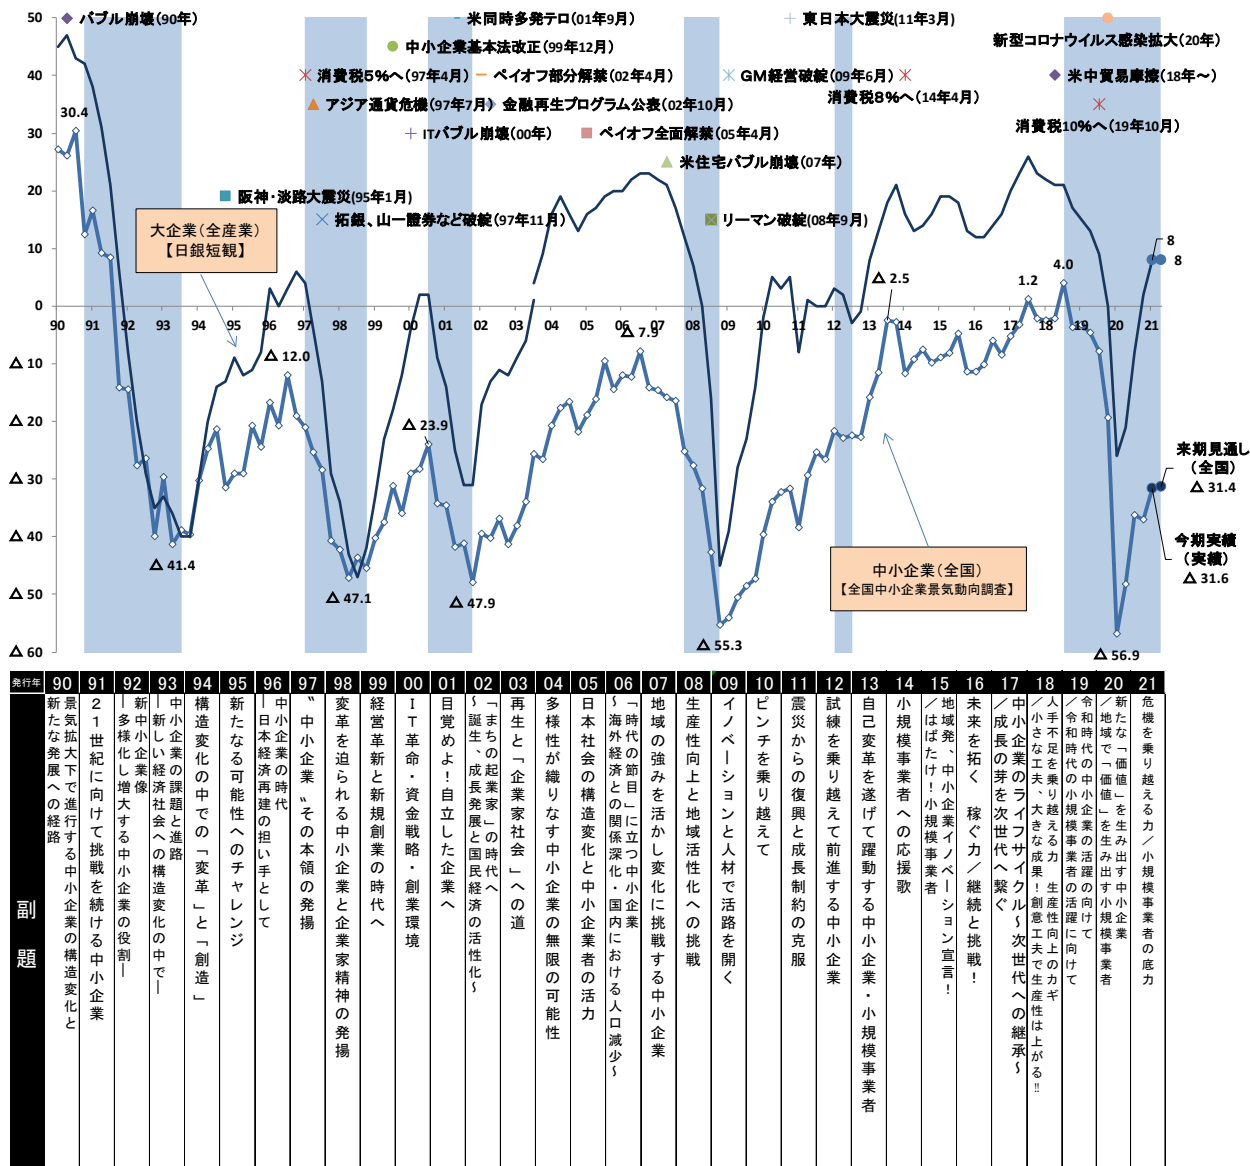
50
40
30
20
10
0
△10
△20
△30
△40
△50
△60

バブル崩壊(90年)
米同時多発テロ(01年9月)
東日本大震災(11年3月)
新型コロナウイルス感染拡大(20年)
中小企業基本法改正(99年12月)
消費税5%へ(97年4月)
ペイオフ部分解禁(02年4月)
GM経営破綻(09年6月)
米中貿易摩擦(18年~)
アジア通貨危機(97年7月)
金融再生プログラム公表(02年10月)
消費税8%へ(14年4月)
ITバブル崩壊(00年)
ペイオフ全面解禁(05年4月)
消費税10%へ(19年10月)
米住宅バブル崩壊(07年)
阪神・淡路大震災(95年1月)
拓銀、山一證券など破綻(97年11月)
リーマン破綻(08年9月)

大企業(全産業)
【日銀短観】

中小企業(全国)
【全国中小企業景気動向調査】

30.4
△ 41.4
△ 12.0
△ 47.1
△ 23.9
△ 47.9
△ 7.9
△ 55.3
△ 2.5
1.2
4.0
8
8
△ 56.9
来期見通し
(全国)
△ 31.4
今期実績
(実績)
△ 31.6

90 91 92 93 94 95 96 97 98 99 00 01 02 03 04 05 06 07 08 09 10 11 12 13 14 15 16 17 18 19 20 21

| 発行年 | 90 | 91 | 92 | 93 | 94 | 95 | 96 | 97 | 98 | 99 | 00 | 01 | 02 | 03 | 04 | 05 | 06 | 07 | 08 | 09 | 10 | 11 | 12 | 13 | 14 | 15 | 16 | 17 | 18 | 19 | 20 | 21 |
|---|---|---|---|---|---|---|---|---|---|---|---|---|---|---|---|---|---|---|---|---|---|---|---|---|---|---|---|---|---|---|---|---|
| 副題 | 景気拡大下で進行する中小企業の構造変化と新たな発展への経路 | 21世紀に向けて挑戦を続ける中小企業 | 新中小企業像―多様化し増大する中小企業の役割― | 中小企業の課題と進路―新しい経済社会への構造変化の中で― | 構造変化の中での「変革」と「創造」 | 新たなる可能性へのチャレンジ | 中小企業の時代―日本経済再建の担い手として | "中小企業"その本領の発揚 | 変革を迫られる中小企業と企業家精神の発揚 | 経営革新と新規創業の時代へ | IT革命・資金戦略・創業環境 | 目覚めよ!自立した企業へ | 「まちの起業家」の時代へ~誕生、成長発展と国民経済の活性化~ | 再生と「企業家社会」への道 | 多様性が織りなす中小企業の無限の可能性 | 日本社会の構造変化と中小企業者の活力 | 「時代の節目」に立つ中小企業~海外経済との関係深化・国内における人口減少~ | 地域の強みを活かし変化に挑戦する中小企業 | 生産性向上と地域活性化への挑戦 | イノベーションと人材で活路を開く | ピンチを乗り越えて | 震災からの復興と成長制約の克服 | 試練を乗り越えて前進する中小企業 | 自己変革を遂げて躍動する中小企業・小規模事業者 | 小規模事業者への応援歌 | 地域発、中小企業イノベーション宣言!/はばたけ!小規模事業者 | 未来を拓く 稼ぐ力/継続と挑戦! | 中小企業のライフサイクル~次世代への継承~/成長の芽を次世代へ繋ぐ | 人手不足を乗り越える力 生産性向上のカギ/小さな工夫、大きな成果!創意工夫で生産性は上がる!! | 令和時代の中小企業の活躍に向けて/令和時代の小規模事業者の活躍に向けて | 新たな「価値」を生み出す中小企業/地域で「価値」を生み出す小規模事業者 | 危機を乗り越える力/小規模事業者の底力 |